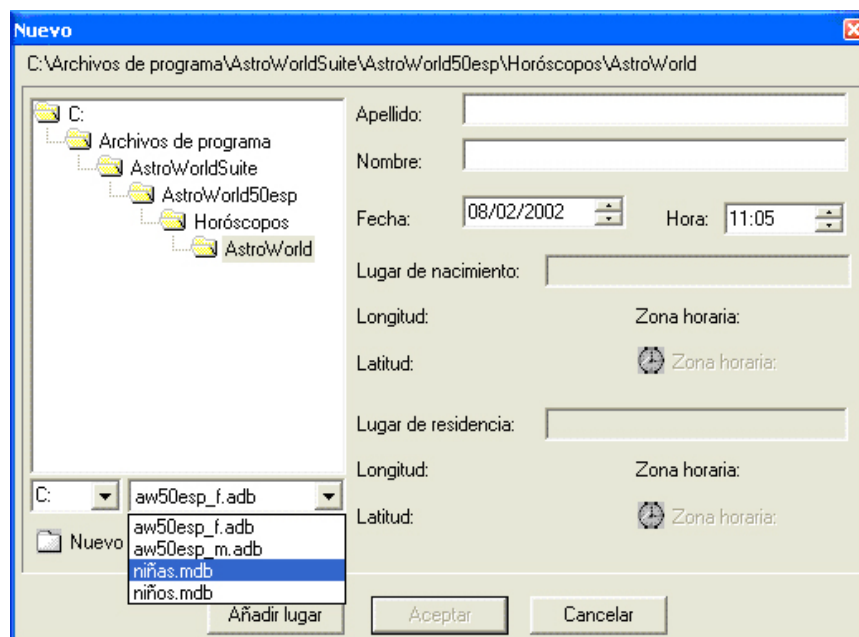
Nuevo

C:\Archivos de programa\AstroWorldSuite\AstroWorld50esp\Horóscopos\AstroWorld

C:
Archivos de programa
AstroWorldSuite
AstroWorld50esp
Horóscopos
AstroWorld

Apellido:

Nombre:

Fecha: 08/02/2002

Hora: 11:05

Lugar de nacimiento:

Longitud:

Zona horaria:

Latitud:

Zona horaria:

Lugar de residencia:

Longitud:

Zona horaria:

Latitud:

Zona horaria:

C:

aw50esp_f.adb

aw50esp_f.adb
aw50esp_m.adb
niñas.mdb
niños.mdb

Nuevo

Añadir lugar

Aceptar

Cancelar